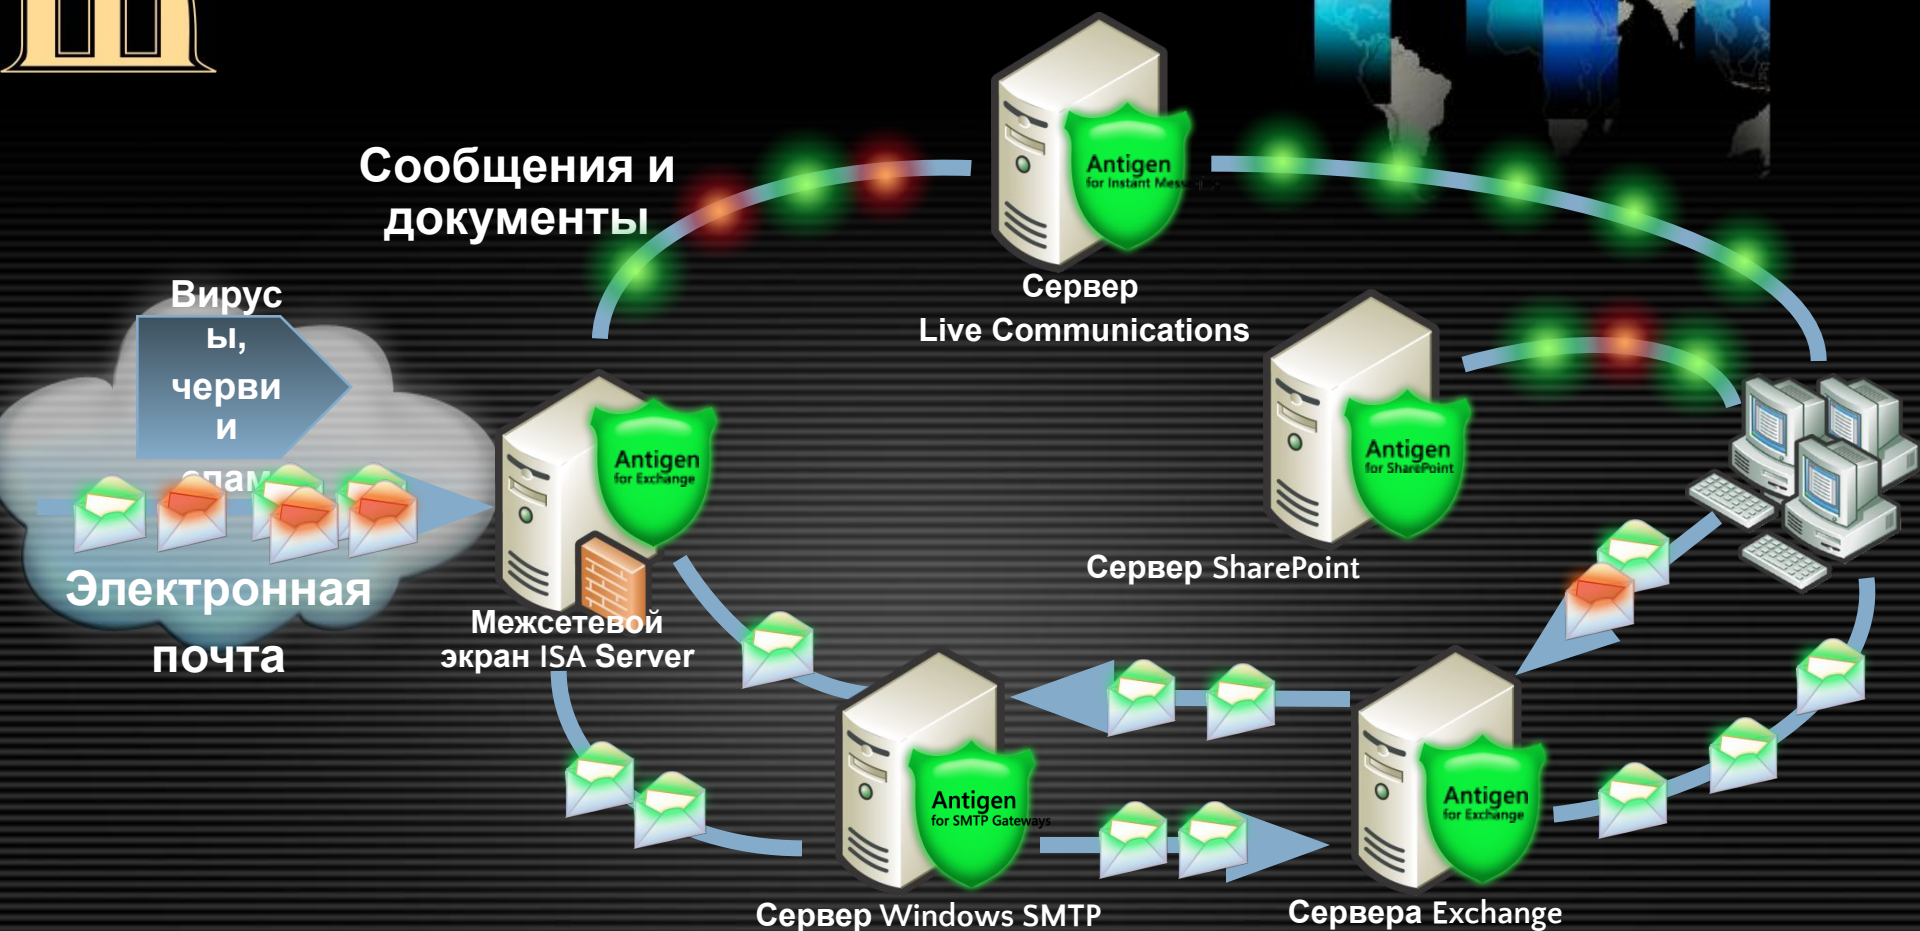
Сообщения и документы

Вирус ы, черви и спам

Электронная почта

Antigen for Instant Messaging

Сервер Live Communications

Antigen for Exchange

Межсетевой экран ISA Server

Antigen for SharePoint

Сервер SharePoint

Antigen for SMTP Gateways

Сервер Windows SMTP

Antigen for Exchange

Сервера Exchange